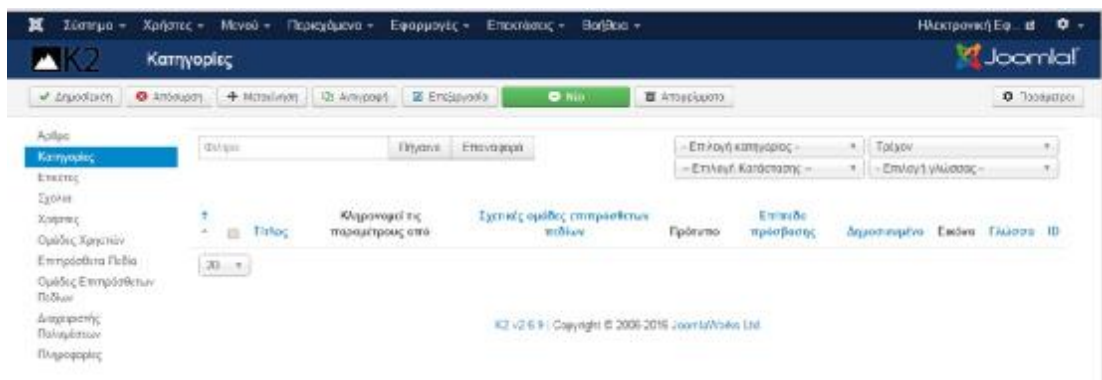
Σύστημα ▾ Χρήστες ▾ Μενού ▾ Περιεχόμενα ▾ Εφαρμογές ▾ Επεκτάσεις ▾ Βοήθεια ▾

Ηλεκτρονική Εφ... ⧉ ⚙ ▾

K2 Κατηγορίες

Joomla!

✔ Δημοσίευση ⊗ Απόσυρση ✚ Μετακίνηση ⧉ Αντιγραφή ☑ Επεξεργασία ⊕ Νέο ▦ Αποεγκατάσταση

⚙ Ποσόγραμμα

Άρθρα
Κατηγορίες
Ετικέτες
Σχόλια
Χρήστες
Ομάδες Χρηστών
Επιπρόσθετα Πεδία
Ομάδες Επιπρόσθετων Πεδίων
Διαχειριστής Πολυμέσων
Πληροφορίες

Φίλτρο Πήγαινε Επαναφορά

- Επιλογή κατηγορίας - ▾
- Επιλογή Κατάστασης - ▾
Τρέχον ▾
- Επιλογή γλώσσας - ▾

| ↑ | ☐ | Τίτλος | Κληρονομεί τις παραμέτρους από | Σχετικές ομάδες επιπρόσθετων πεδίων | Πρότυπο | Επίπεδο πρόσβασης | Δημοσιευμένο | Εικόνα | Γλώσσα | ID |
|---|---|---|---|---|---|---|---|---|---|---|

20 ▾

K2 v2.6.9 | Copyright © 2006-2016 JoomlaWorks Ltd.